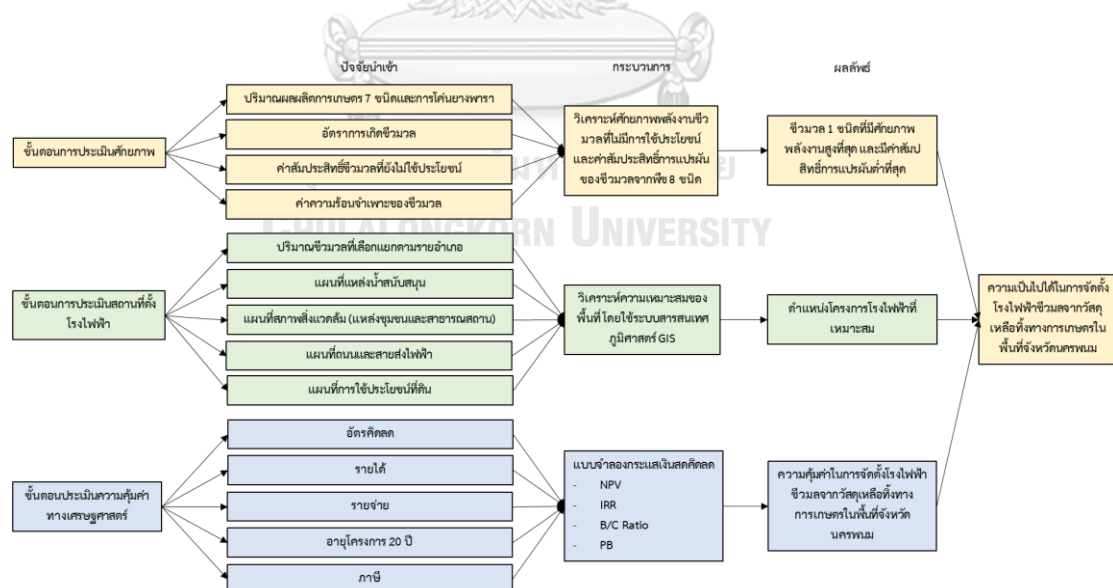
ปัจจัยนำเข้า

กระบวนการ

ผลลัพธ์

ขั้นตอนการประเมินศักยภาพ

ปริมาณผลผลิตการเกษตร 7 ชนิดและการโค่นยางพารา

อัตราการเกิดชีวมวล

ค่าสัมประสิทธิ์ชีวมวลที่ยังไม่ใช้ประโยชน์

ค่าความร้อนจำเพาะของชีวมวล

วิเคราะห์ศักยภาพพลังงานชีวมวลที่ไม่มีการใช้ประโยชน์ และค่าสัมประสิทธิ์การแปลผันของชีวมวลจากพืช 8 ชนิด

ชีวมวล 1 ชนิดที่มีศักยภาพพลังงานสูงที่สุด และมีค่าสัมประสิทธิ์การแปลผันต่ำที่สุด

CHULALONGKORN UNIVERSITY

ขั้นตอนการประเมินสถานที่ตั้งโรงไฟฟ้า

ปริมาณชีวมวลที่เลือกแยกตามรายอำเภอ

แผนที่แหล่งน้ำสนับสนุน

แผนที่สภาพสิ่งแวดล้อม (แหล่งชุมชนและสาธารณสถาน)

แผนที่ถนนและสายส่งไฟฟ้า

แผนที่การใช้ประโยชน์ที่ดิน

วิเคราะห์ความเหมาะสมของพื้นที่ โดยใช้ระบบสารสนเทศภูมิศาสตร์ GIS

ตำแหน่งโครงการโรงไฟฟ้าที่เหมาะสม

ความเป็นไปได้ในการจัดตั้งโรงไฟฟ้าชีวมลจากวัสดุเหลือทิ้งทางการเกษตรในพื้นที่จังหวัดนครพนม

ขั้นตอนประเมินความคุ้มค่าทางเศรษฐศาสตร์

อัตรคิดลด

รายได้

รายจ่าย

อายุโครงการ 20 ปี

ภาษี

แบบจำลองกระแสเงินสดคิดลด
- NPV
- IRR
- B/C Ratio
- PB

ความคุ้มค่าในการจัดตั้งโรงไฟฟ้าชีวมลจากวัสดุเหลือทิ้งทางการเกษตรในพื้นที่จังหวัดนครพนม